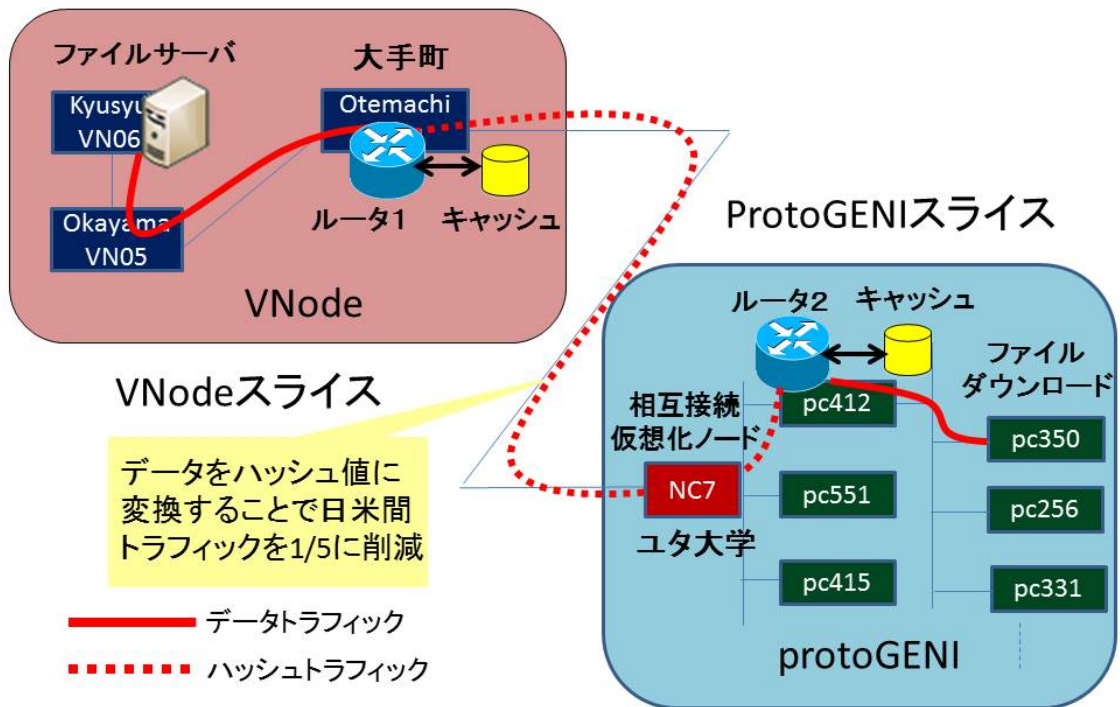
ファイルサーバ

Kyusyu VN06

Okayama VN05

大手町

Otemachi

ルータ1

キャッシュ

VNode

ProtoGENIスライス

VNodeスライス

データをハッシュ値に変換することで日米間トラフィックを1/5に削減

データトラフィック

ハッシュトラフィック

ルータ2

キャッシュ

ファイルダウンロード

相互接続仮想化ノード

pc412

pc350

NC7

pc551

pc256

ユタ大学

pc415

pc331

protoGENI